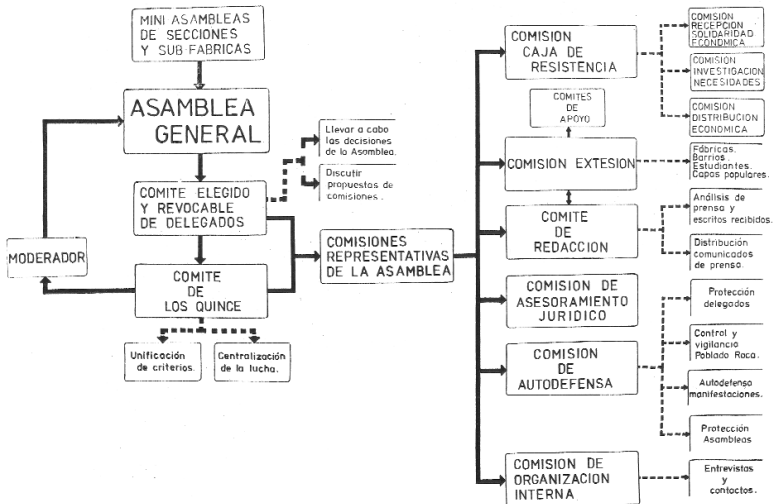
MINI ASAMBLEAS DE SECCIONES Y SUB FABRICAS

ASAMBLEA GENERAL

Llevar a cabo las decisiones de la Asamblea.

Discutir propuestas de comisiones.

COMITE ELEGIDO Y REVOCABLE DE DELEGADOS

MODERADOR

COMITE DE LOS QUINCE

Unificación de criterios.

Centralización de la lucha.

COMISIONES REPRESENTATIVAS DE LA ASAMBLEA

COMISION CAJA DE RESISTENCIA

COMISION RECEPCION SOLIDARIDAD ECONOMICA

COMISION INVESTIGACION NECESIDADES

COMISION DISTRIBUCION ECONOMICA

COMITES DE APOYO

COMISION EXTESION

Fábricas. Barrios. Estudiantes. Capas populares.

COMITE DE REDACCION

Análisis de prensa y escritos recibidos.

Distribución comunicados de prensa.

COMISION DE ASESORAMIENTO JURIDICO

COMISION DE AUTODEFENSA

Protección delegados

Control y vigilancia Poblado Roca.

Autodefensa manifestaciones.

Protección Asambleas

COMISION DE ORGANIZACION INTERNA

Entrevistas y contactos.